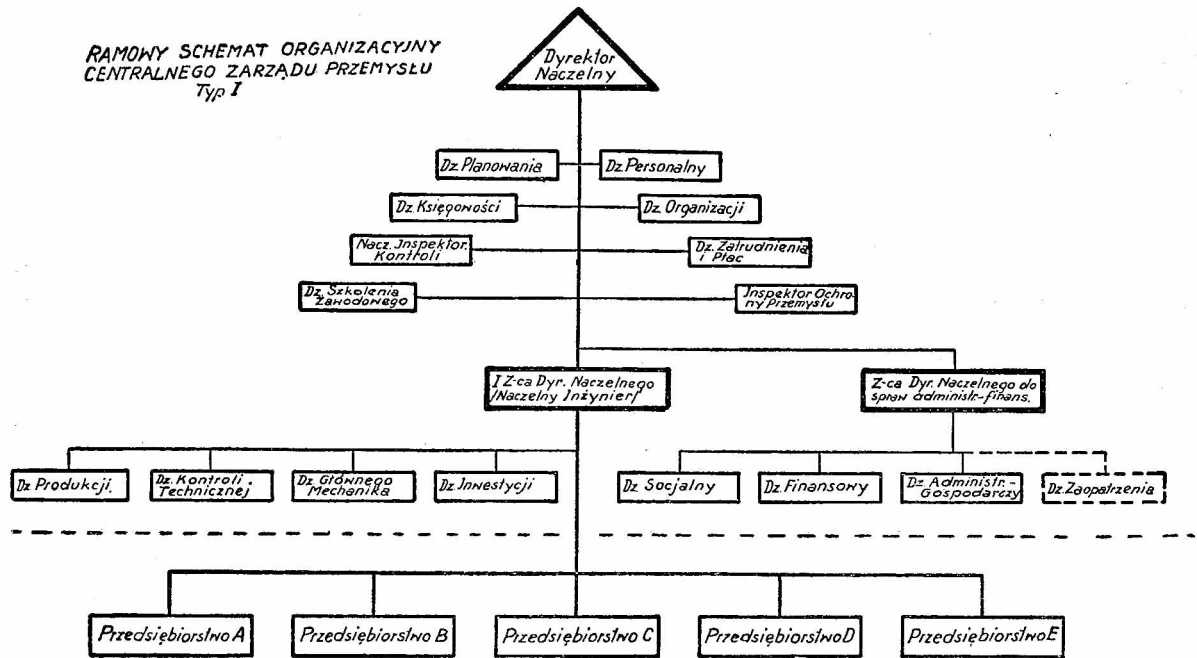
RAMOWY SCHEMAT ORGANIZACYJNY CENTRALNEGO ZARZĄDU PRZEMYSŁU Typ I

Dyrektor Naczelny

Dz. Planowania

Dz. Personalny

Dz. Księgowości

Dz. Organizacji

Nacz. Jnspektor Kontroli

Dz. Zatrudnienia i Płac

Dz. Szkolenia Zawodowego

Jnspektor Ochrony Przemysłu

I Z-ca Dyr. Naczelnego /Naczelny Inżynier/

Z-ca Dyr. Naczelnego do spraw administr.-finans.

Dz. Produkcji.

Dz. Kontroli Technicznej

Dz. Głównego Mechanika

Dz. Jnwestycji

Dz. Socjalny

Dz. Finansowy

Dz. Administr.-Gospodarczy

Dz. Zaopatrzenia

Przedsiębiorstwo A

Przedsiębiorstwo B

Przedsiębiorstwo C

Przedsiębiorstwo D

Przedsiębiorstwo E